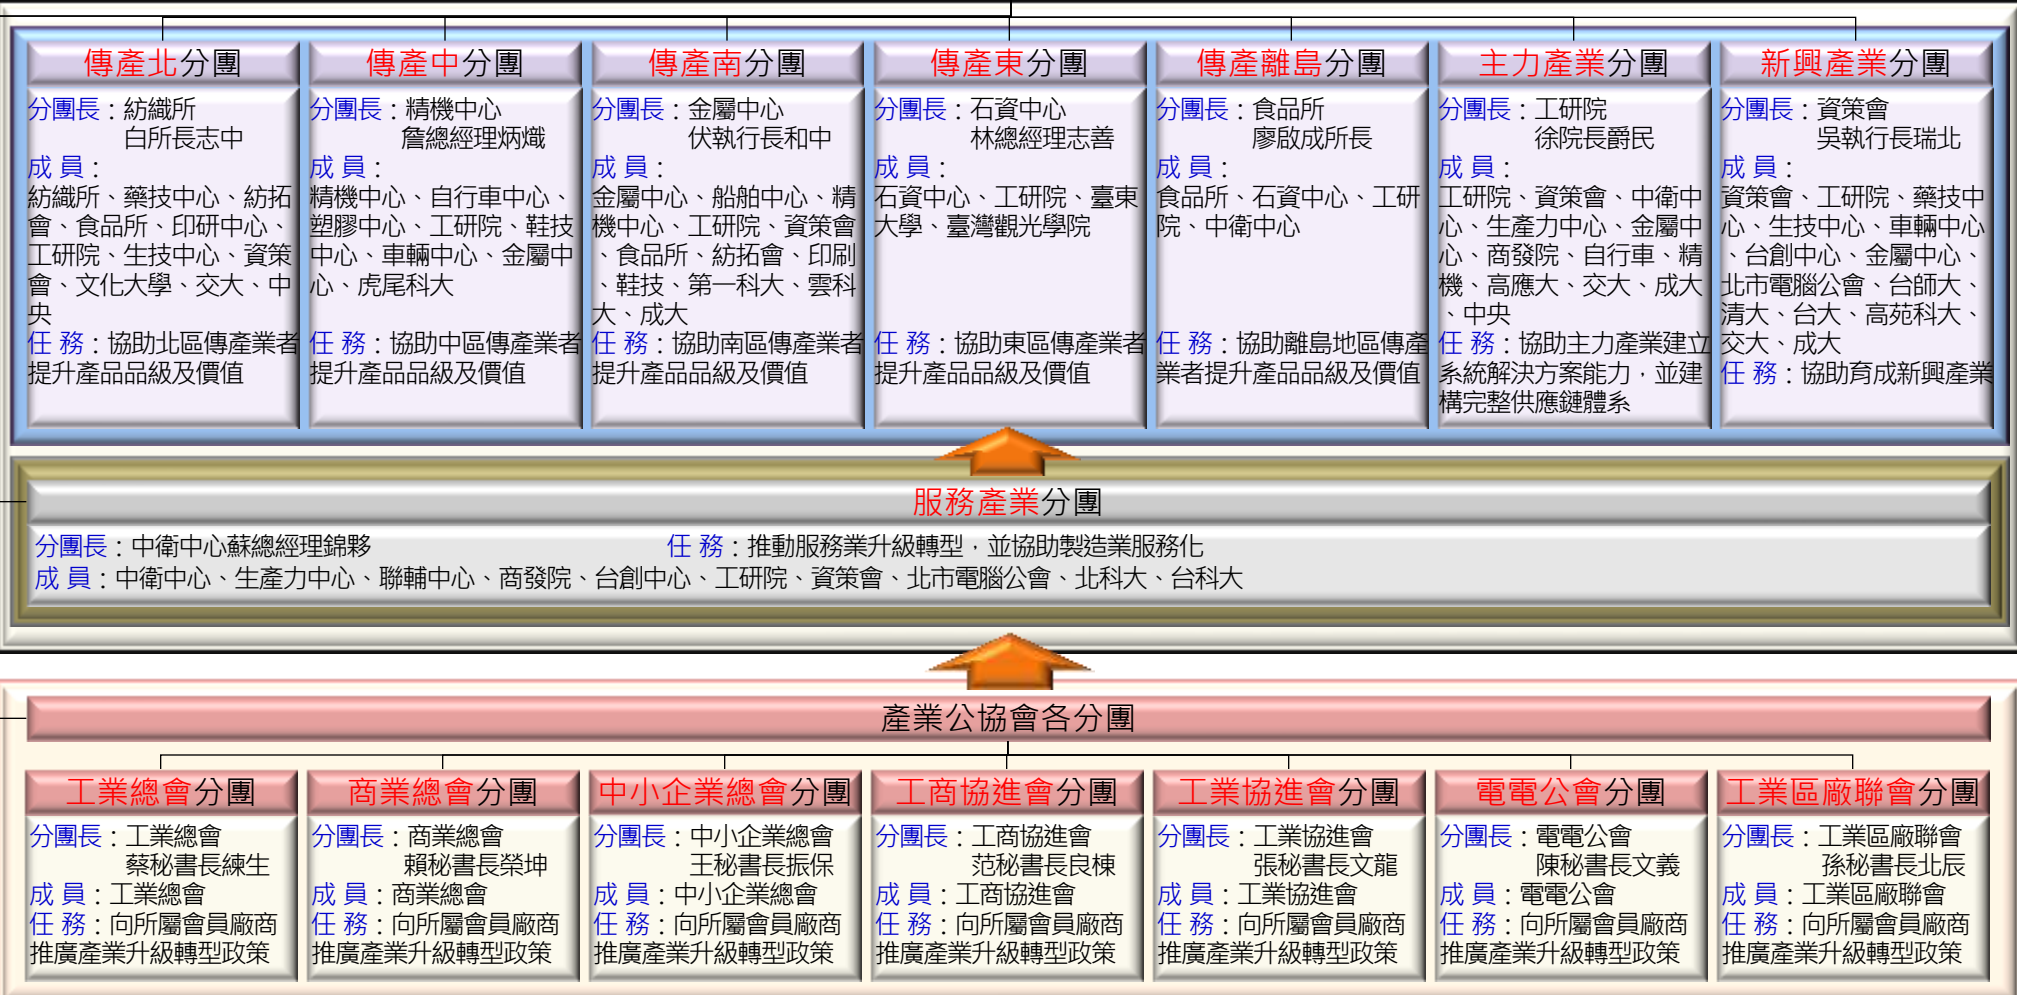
傳產北分團
分團長：紡織所
白所長志中
成員：
紡織所、藥技中心、紡拓會、食品所、印研中心、工研院、生技中心、資策會、文化大學、交大、中央
任務：協助北區傳產業者提升產品品級及價值

傳產中分團
分團長：精機中心
詹總經理炳熾
成員：
精機中心、自行車中心、塑膠中心、工研院、鞋技中心、車輛中心、金屬中心、虎尾科大
任務：協助中區傳產業者提升產品品級及價值

傳產南分團
分團長：金屬中心
伏執行長和中
成員：
金屬中心、船舶中心、精機中心、工研院、資策會、食品所、紡拓會、印刷、鞋技、第一科大、雲科大、成大
任務：協助南區傳產業者提升產品品級及價值

傳產東分團
分團長：石資中心
林總經理志善
成員：
石資中心、工研院、臺東大學、臺灣觀光學院
任務：協助東區傳產業者提升產品品級及價值

傳產離島分團
分團長：食品所
廖啟成所長
成員：
食品所、石資中心、工研院、中衛中心
任務：協助離島地區傳產業者提升產品品級及價值

主力產業分團
分團長：工研院
徐院長爵民
成員：
工研院、資策會、中衛中心、生產力中心、金屬中心、商發院、自行車、精機、高應大、交大、成大、中央
任務：協助主力產業建立系統解決方案能力，並建構完整供應鏈體系

新興產業分團
分團長：資策會
吳執行長瑞北
成員：
資策會、工研院、藥技中心、生技中心、車輛中心、台創中心、金屬中心、北市電腦公會、台師大、清大、台大、高苑科大、交大、成大
任務：協助育成新興產業

服務產業分團
分團長：中衛中心蘇總經理錦夥
任務：推動服務業升級轉型，並協助製造業服務化
成員：中衛中心、生產力中心、聯輔中心、商發院、台創中心、工研院、資策會、北市電腦公會、北科大、台科大

產業公協會各分團

工業總會分團
分團長：工業總會
蔡秘書長練生
成員：工業總會
任務：向所屬會員廠商推廣產業升級轉型政策

商業總會分團
分團長：商業總會
賴秘書長榮坤
成員：商業總會
任務：向所屬會員廠商推廣產業升級轉型政策

中小企業總會分團
分團長：中小企業總會
王秘書長振保
成員：中小企業總會
任務：向所屬會員廠商推廣產業升級轉型政策

工商協進會分團
分團長：工商協進會
范秘書長良棟
成員：工商協進會
任務：向所屬會員廠商推廣產業升級轉型政策

工業協進會分團
分團長：工業協進會
張秘書長文龍
成員：工業協進會
任務：向所屬會員廠商推廣產業升級轉型政策

電電公會分團
分團長：電電公會
陳秘書長文義
成員：電電公會
任務：向所屬會員廠商推廣產業升級轉型政策

工業區廠聯會分團
分團長：工業區廠聯會
孫秘書長北辰
成員：工業區廠聯會
任務：向所屬會員廠商推廣產業升級轉型政策